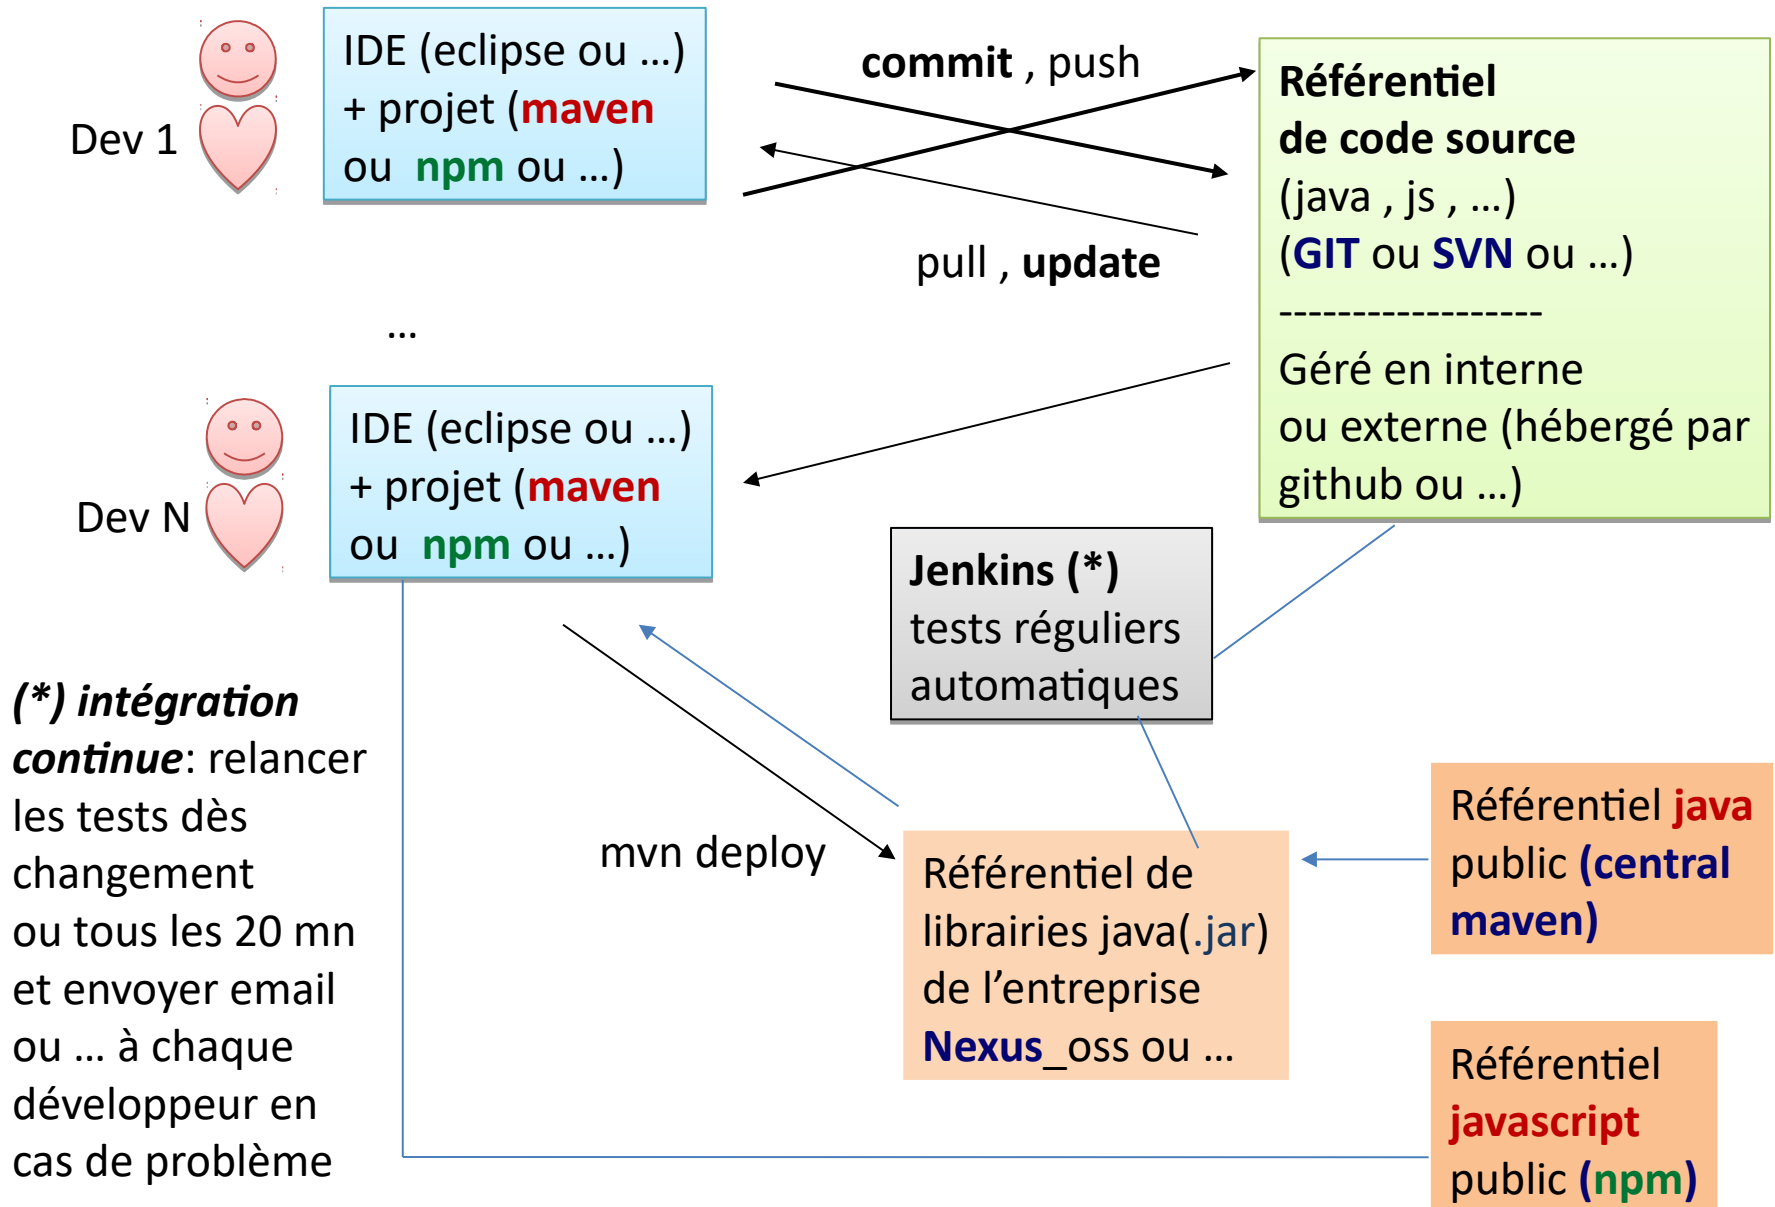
Dev 1

IDE (eclipse ou …)
+ projet (maven
ou npm ou …)

commit , push

pull , update

Référentiel
de code source
(java , js , …)
(GIT ou SVN ou …)
------------------
Géré en interne
ou externe (hébergé par github ou …)

…

Dev N

IDE (eclipse ou …)
+ projet (maven
ou npm ou …)

Jenkins (*)
tests réguliers
automatiques

(*) intégration continue: relancer les tests dès changement
ou tous les 20 mn
et envoyer email
ou … à chaque développeur en cas de problème

mvn deploy

Référentiel de librairies java(.jar) de l'entreprise
Nexus_oss ou …

Référentiel java public (central maven)

Référentiel javascript public (npm)